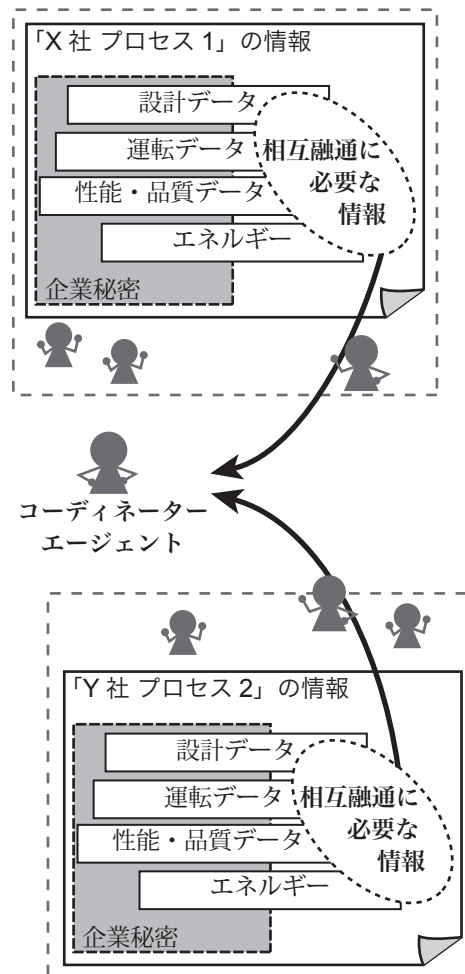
「X 社 プロセス 1」の情報

設計データ

運転データ

性能・品質データ

エネルギー

相互融通に必要な情報

企業秘密

コーディネーターエージェント

「Y 社 プロセス 2」の情報

設計データ

運転データ

性能・品質データ

エネルギー

相互融通に必要な情報

企業秘密